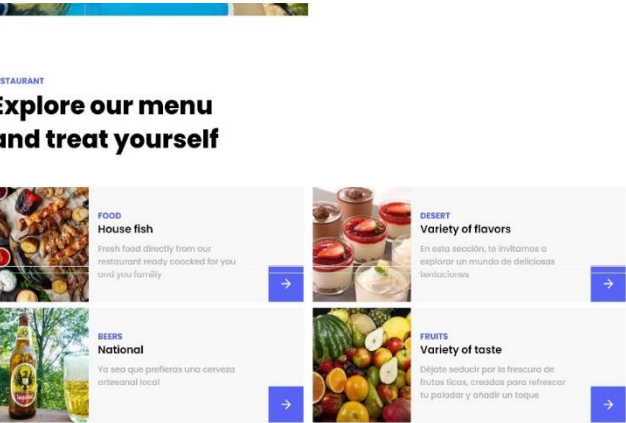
STAURANT

Explore our menu and treat yourself

FOOD
House fish
Fresh food directly from our restaurant ready coocked for you and you family

DESERT
Variety of flavors
En esta sección, te invitamos a explorar un mundo de deliciosas tentaciones

BEERS
National
Ya sea que prefieras una cerveza artesanal local

FRUITS
Variety of taste
Déjate seducir por la frescura de frutas ricas, creadas para refrescar tu paladar y añadir un toque